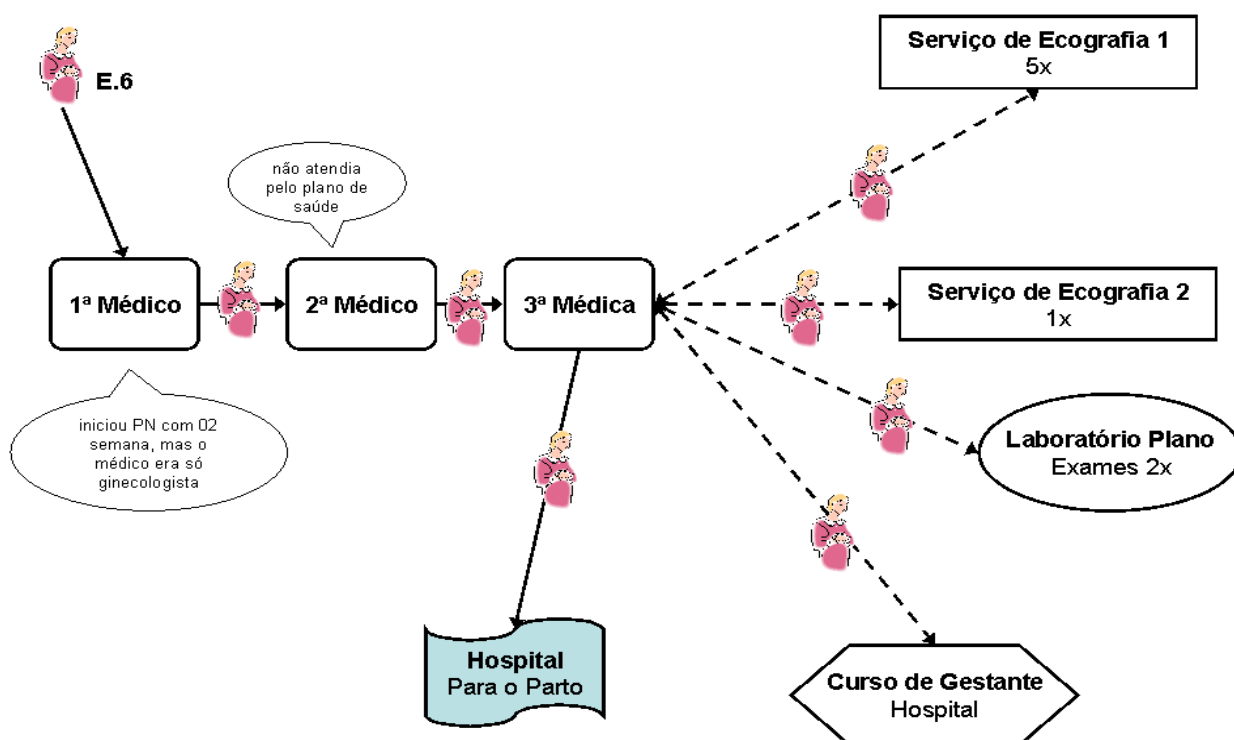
E.6

não atendia pelo plano de saúde

Serviço de Ecografia 1
5x

1ª Médico

2ª Médico

3ª Médica

Serviço de Ecografia 2
1x

iniciou PN com 02 semana, mas o médico era só ginecologista

Laboratório Plano
Exames 2x

Hospital
Para o Parto

Curso de Gestante
Hospital